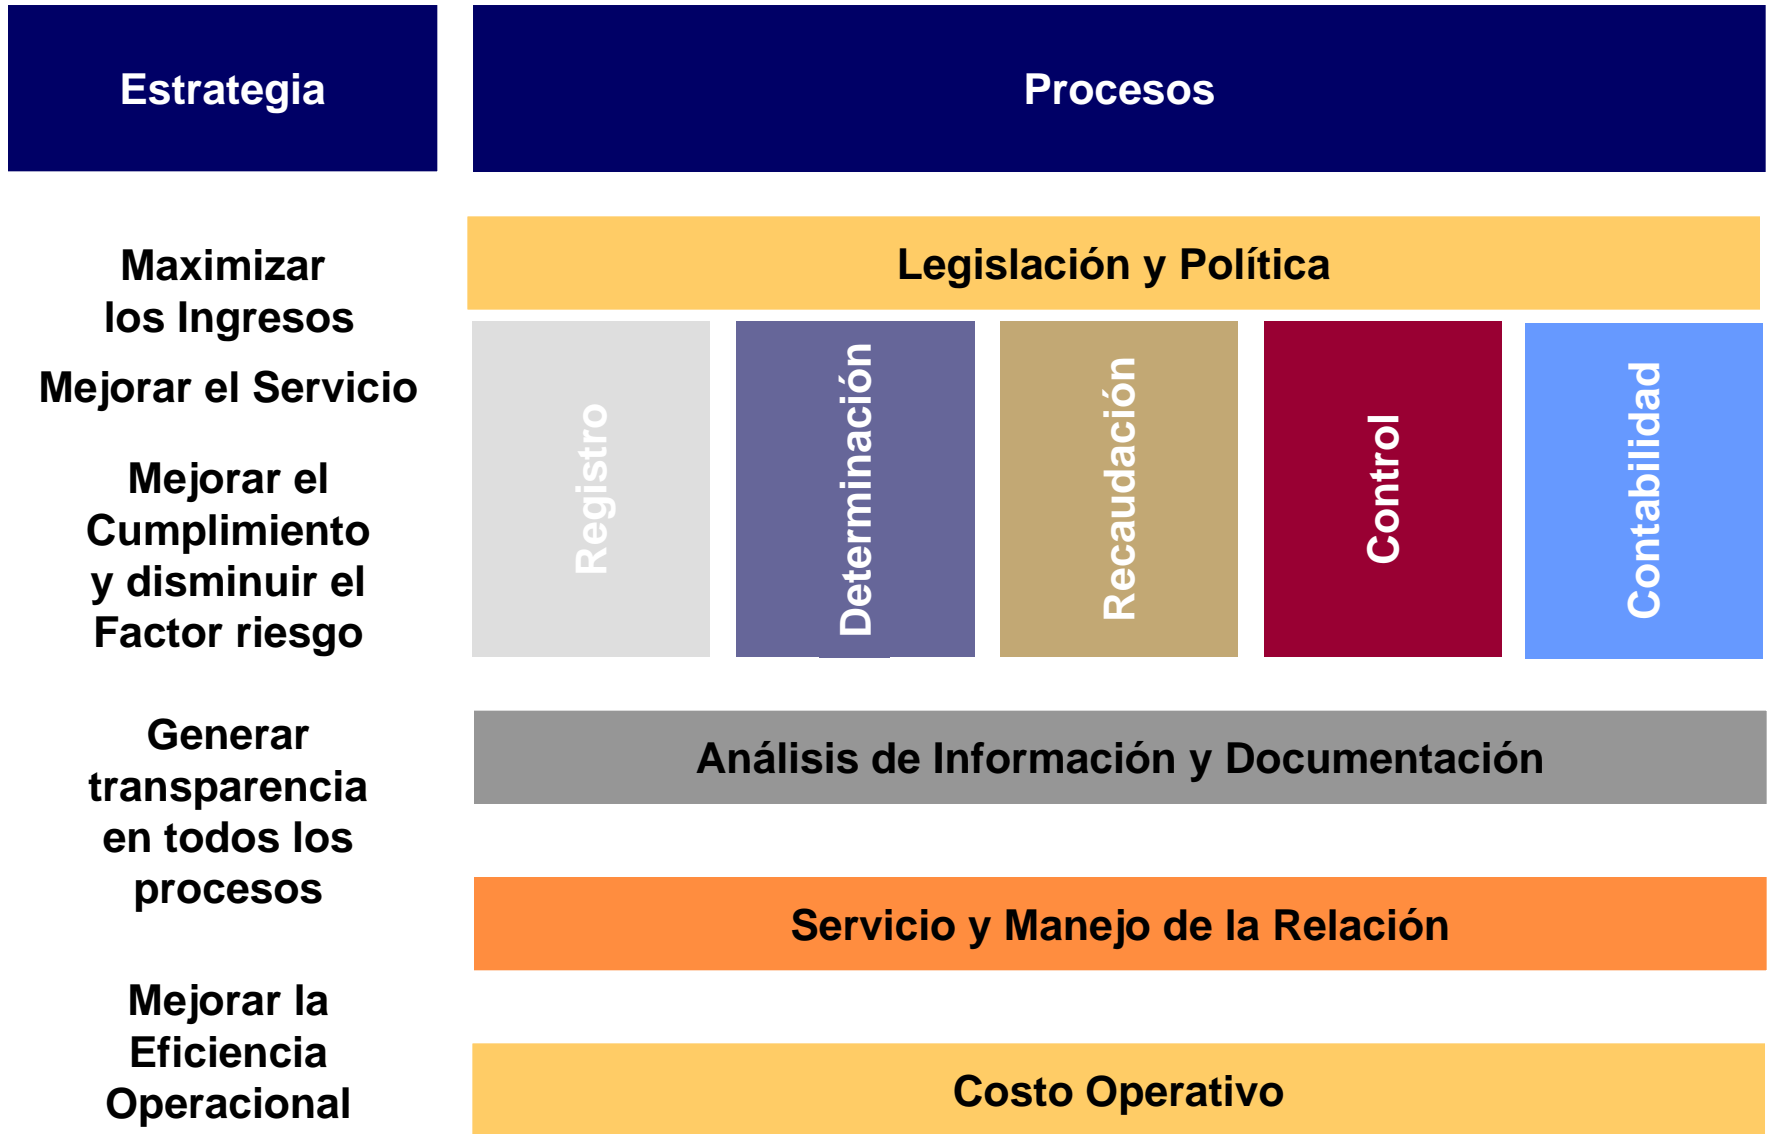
Estrategia

Procesos

Maximizar los Ingresos

Mejorar el Servicio

Mejorar el Cumplimiento y disminuir el Factor riesgo

Generar transparencia en todos los procesos

Mejorar la Eficiencia Operacional

Legislación y Política

Registro

Determinación

Recaudación

Control

Contabilidad

Análisis de Información y Documentación

Servicio y Manejo de la Relación

Costo Operativo